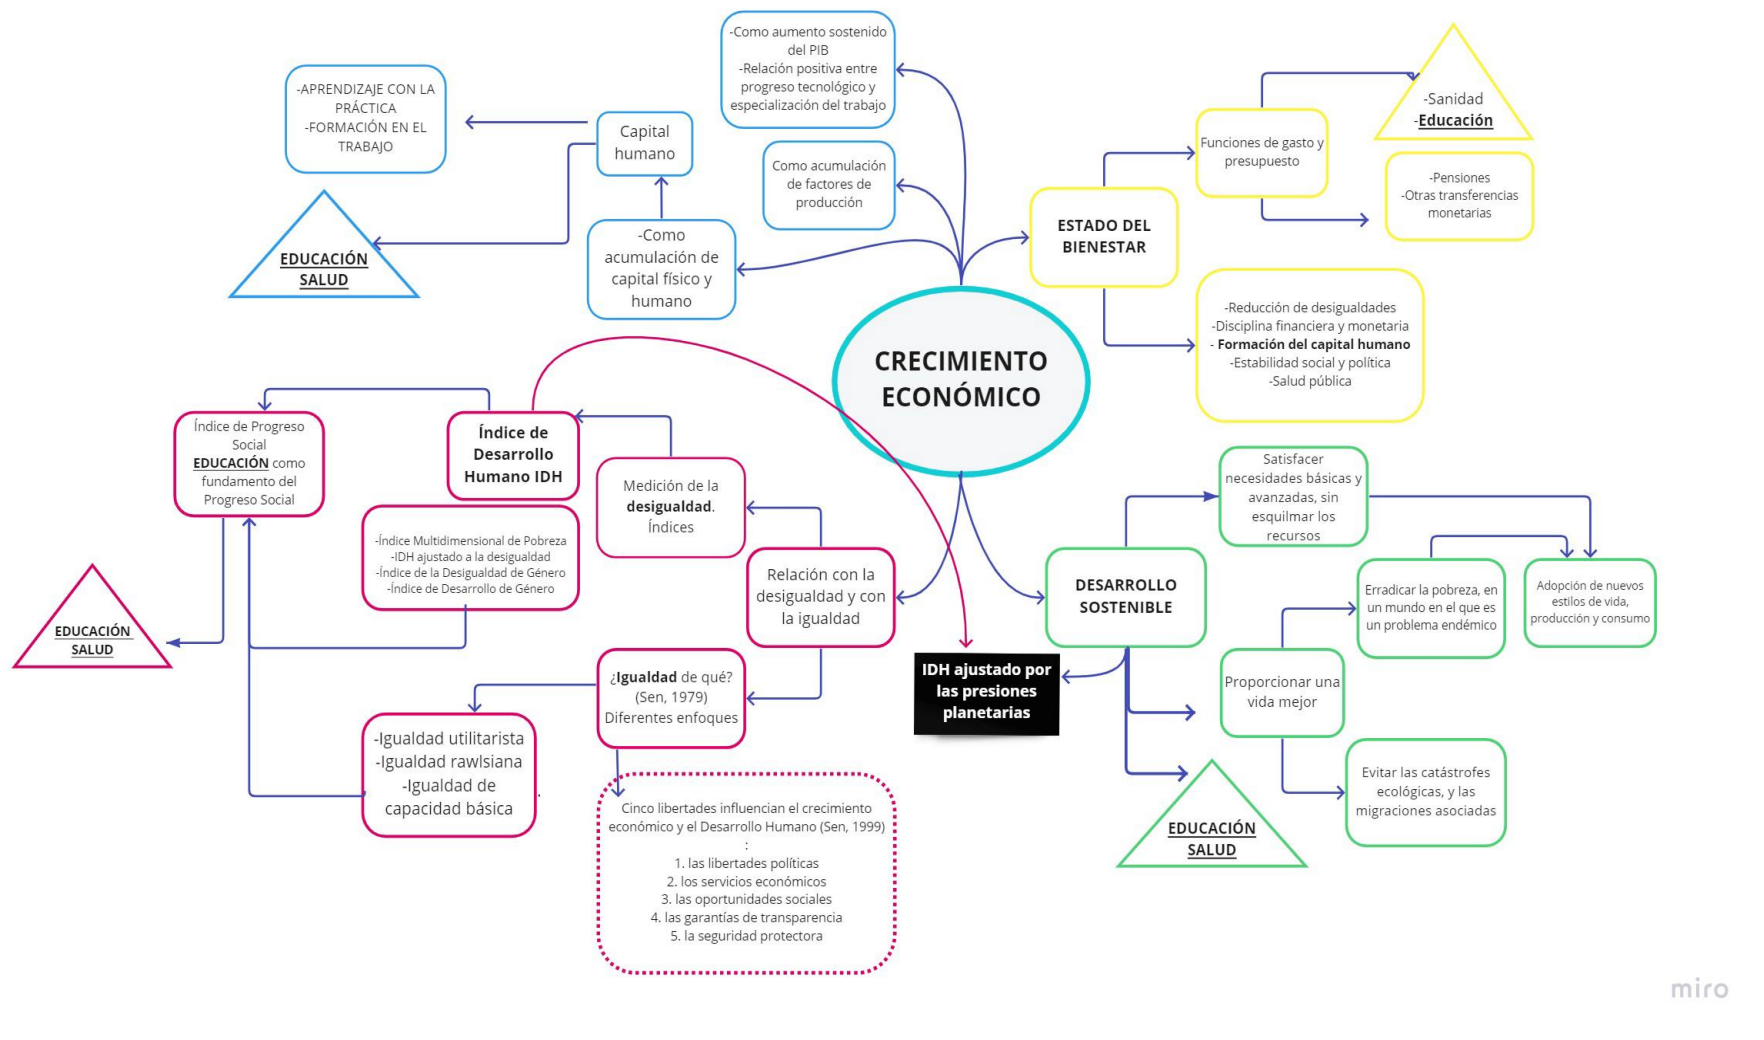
CRECIMIENTO ECONÓMICO

-Como aumento sostenido del PIB
-Relación positiva entre progreso tecnológico y especialización del trabajo

Como acumulación de factores de producción

-Como acumulación de capital físico y humano

Capital humano

-APRENDIZAJE CON LA PRÁCTICA
-FORMACIÓN EN EL TRABAJO

EDUCACIÓN
SALUD

ESTADO DEL BIENESTAR

Funciones de gasto y presupuesto

-Sanidad
-Educación

-Pensiones
-Otras transferencias monetarias

-Reducción de desigualdades
-Disciplina financiera y monetaria
- Formación del capital humano
-Estabilidad social y política
-Salud pública

DESARROLLO SOSTENIBLE

Satisfacer necesidades básicas y avanzadas, sin esquilmar los recursos

Erradicar la pobreza, en un mundo en el que es un problema endémico

Adopción de nuevos estilos de vida, producción y consumo

Proporcionar una vida mejor

Evitar las catástrofes ecológicas, y las migraciones asociadas

EDUCACIÓN
SALUD

IDH ajustado por las presiones planetarias

Relación con la desigualdad y con la igualdad

Medición de la desigualdad. Índices

Índice de Desarrollo Humano IDH

Índice de Progreso Social
EDUCACIÓN como fundamento del Progreso Social

-Índice Multidimensional de Pobreza
-IDH ajustado a la desigualdad
-Índice de la Desigualdad de Género
-Índice de Desarrollo de Género

EDUCACIÓN
SALUD

¿Igualdad de qué? (Sen, 1979)
Diferentes enfoques

-Igualdad utilitarista
-Igualdad rawlsiana
-Igualdad de capacidad básica

Cinco libertades influencian el crecimiento económico y el Desarrollo Humano (Sen, 1999)
:
1. las libertades políticas
2. los servicios económicos
3. las oportunidades sociales
4. las garantías de transparencia
5. la seguridad protectora

miro